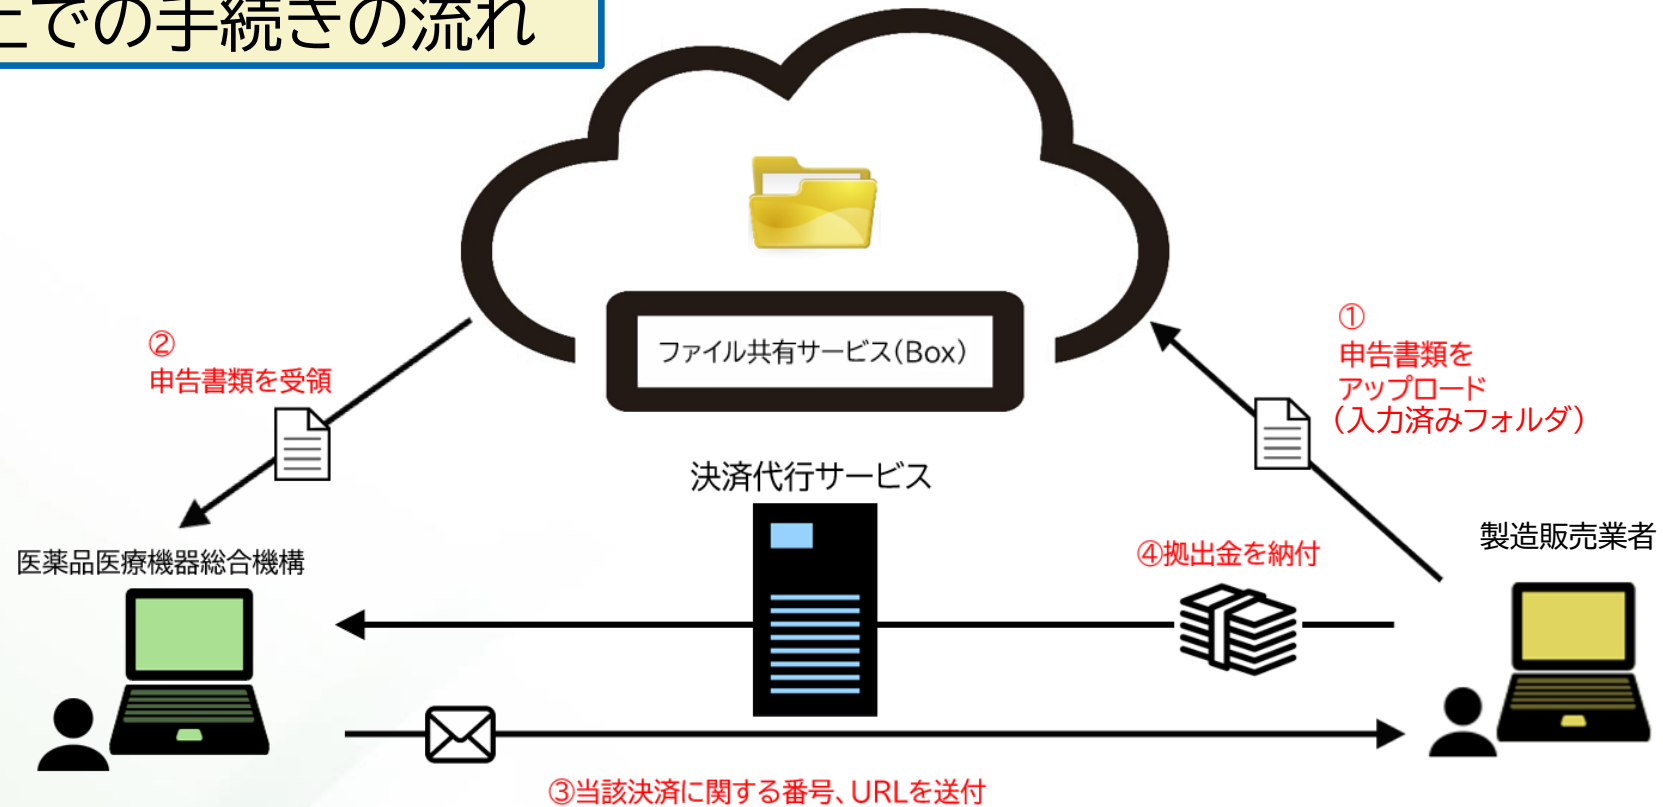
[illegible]での手続きの流れ

ファイル共有サービス(Box)

②
申告書類を受領

①
申告書類を
アップロード
(入力済みフォルダ)

決済代行サービス

医薬品医療機器総合機構

製造販売業者

④拠出金を納付

③当該決済に関する番号、URLを送付